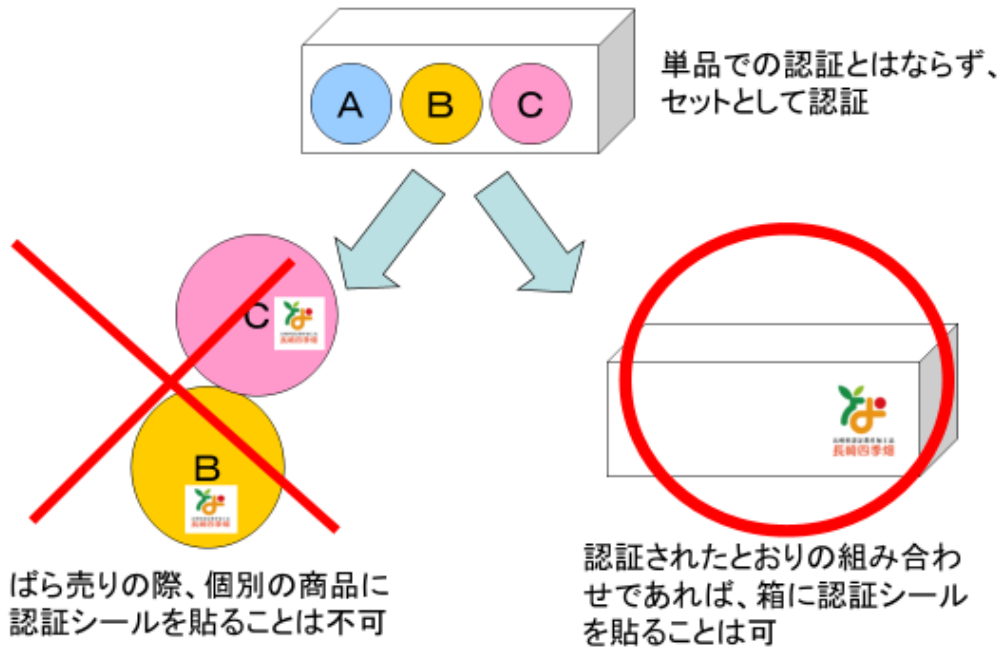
A B C

単品での認証とはならず、セットとして認証

C

長崎四季畑

B

長崎四季畑

長崎四季畑

ばら売りの際、個別の商品に認証シールを貼ることは不可

認証されたとおりの組み合わせであれば、箱に認証シールを貼ることは可